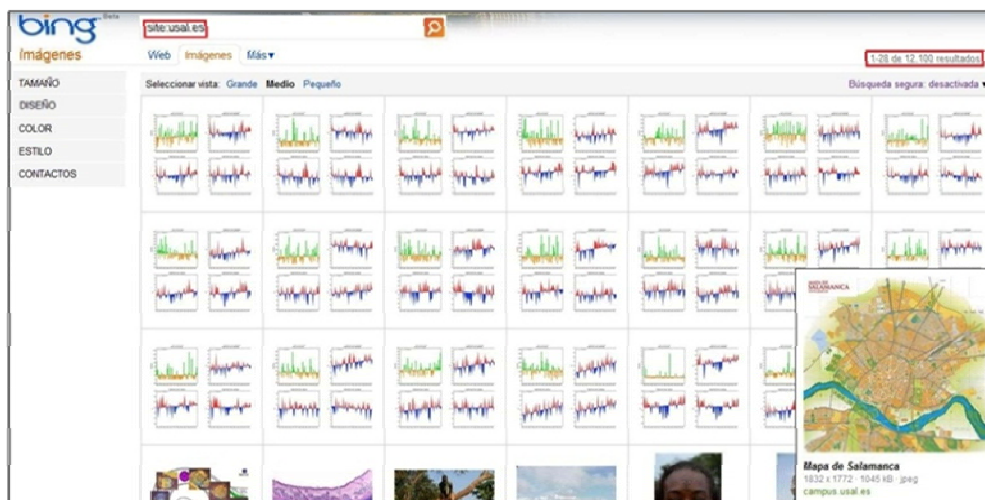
bing Beta
Imágenes
site:usal.es
Web Imágenes Más▾
1-28 de 12.100 resultados
TAMAÑO
DISEÑO
COLOR
ESTILO
CONTACTOS
Seleccionar vista: Grande Medio Pequeño
Búsqueda segura: desactivada
Mapa de Salamanca
1832 x 1772 · 1045 kB · jpeg
campus.usal.es